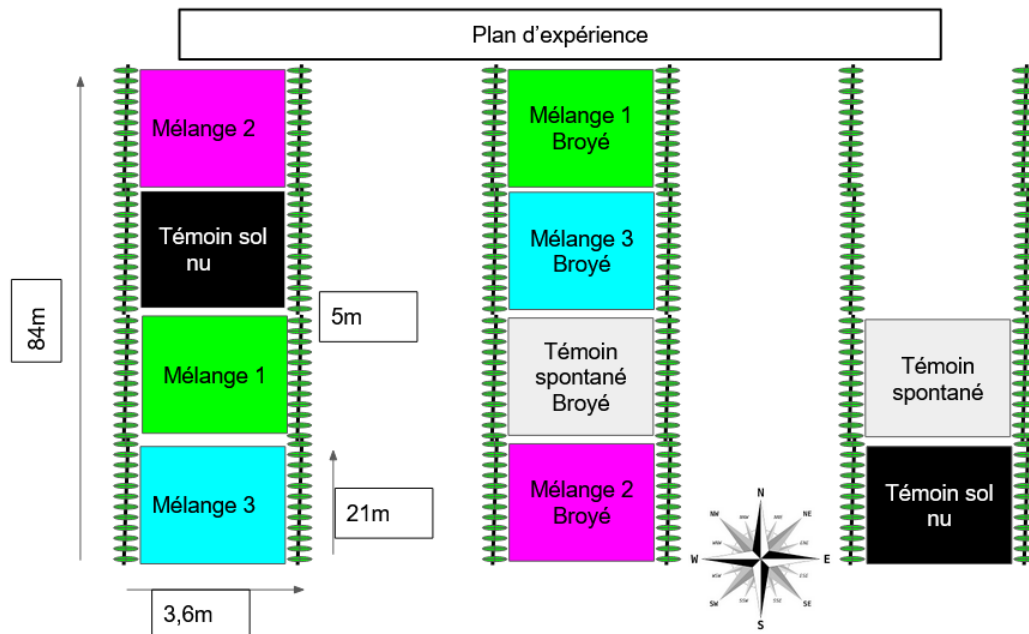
Plan d’expérience

84m

Mélange 2

Témoin sol nu

Mélange 1

Mélange 3

5m

21m

3,6m

Mélange 1 Broyé

Mélange 3 Broyé

Témoin spontané Broyé

Mélange 2 Broyé

N
NW
NE
W
E
SW
SE
S

Témoin spontané

Témoin sol nu